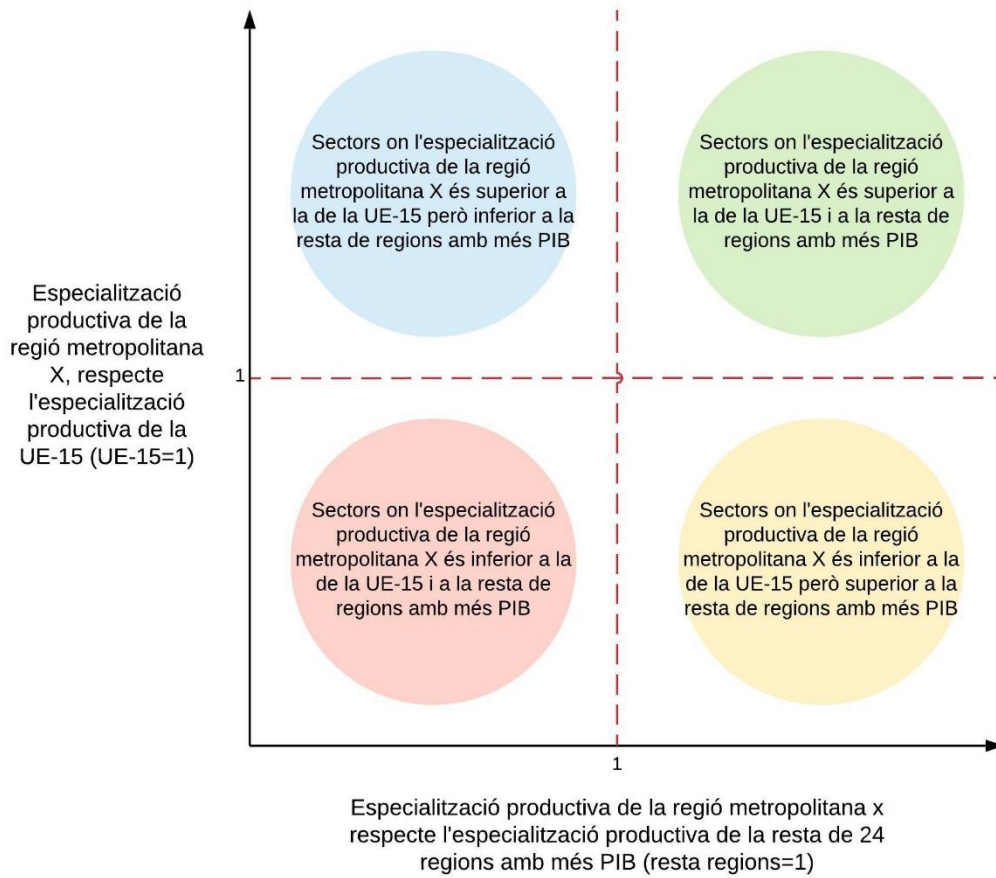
Especialització productiva de la regió metropolitana X, respecte l'especialització productiva de la UE-15 (UE-15=1)

Sectors on l'especialització productiva de la regió metropolitana X és superior a la de la UE-15 però inferior a la resta de regions amb més PIB

Sectors on l'especialització productiva de la regió metropolitana X és superior a la de la UE-15 i a la resta de regions amb més PIB

1

Sectors on l'especialització productiva de la regió metropolitana X és inferior a la de la UE-15 i a la resta de regions amb més PIB

Sectors on l'especialització productiva de la regió metropolitana X és inferior a la de la UE-15 però superior a la resta de regions amb més PIB

1

Especialització productiva de la regió metropolitana x respecte l'especialització productiva de la resta de 24 regions amb més PIB (resta regions=1)